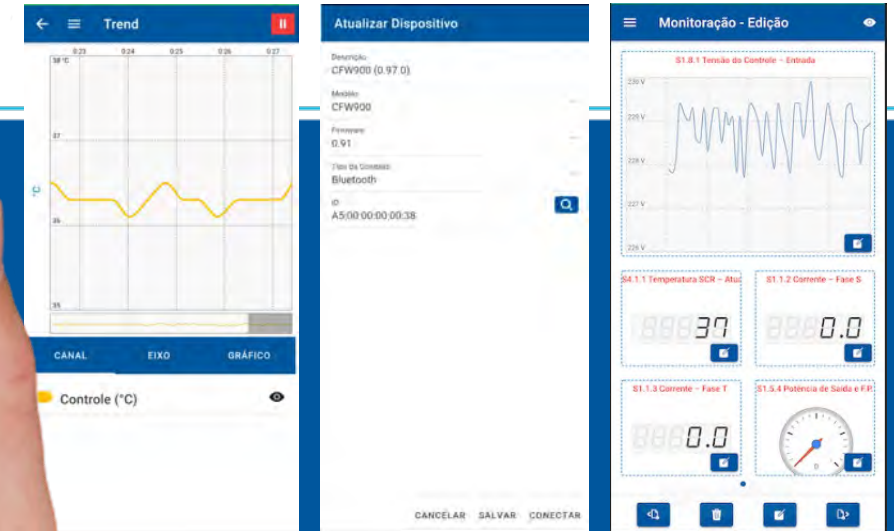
Trend

0:23 0:24 0:25 0:26 0:27

38 °C

37

°C

36

35

CANAL EIXO GRÁFICO

Controle (°C)

Atualizar Dispositivo

Descrição
CFW900 (0.97.0)

Modelo
CFW900

Firmware
0.91

Tipo de Conexão
Bluetooth

ID
A5:00:00:00:00:38

CANCELAR SALVAR CONECTAR

Monitoração - Edição

S1.8.1 Tensão do Controle - Entrada

230 V

229 V

228 V

227 V

226 V

S4.1.1 Temperatura SCR - Atu

37

S1.1.2 Corrente - Fase S

0.0

S1.1.3 Corrente - Fase T

0.0

S1.5.4 Potência de Saída e F.P.

0